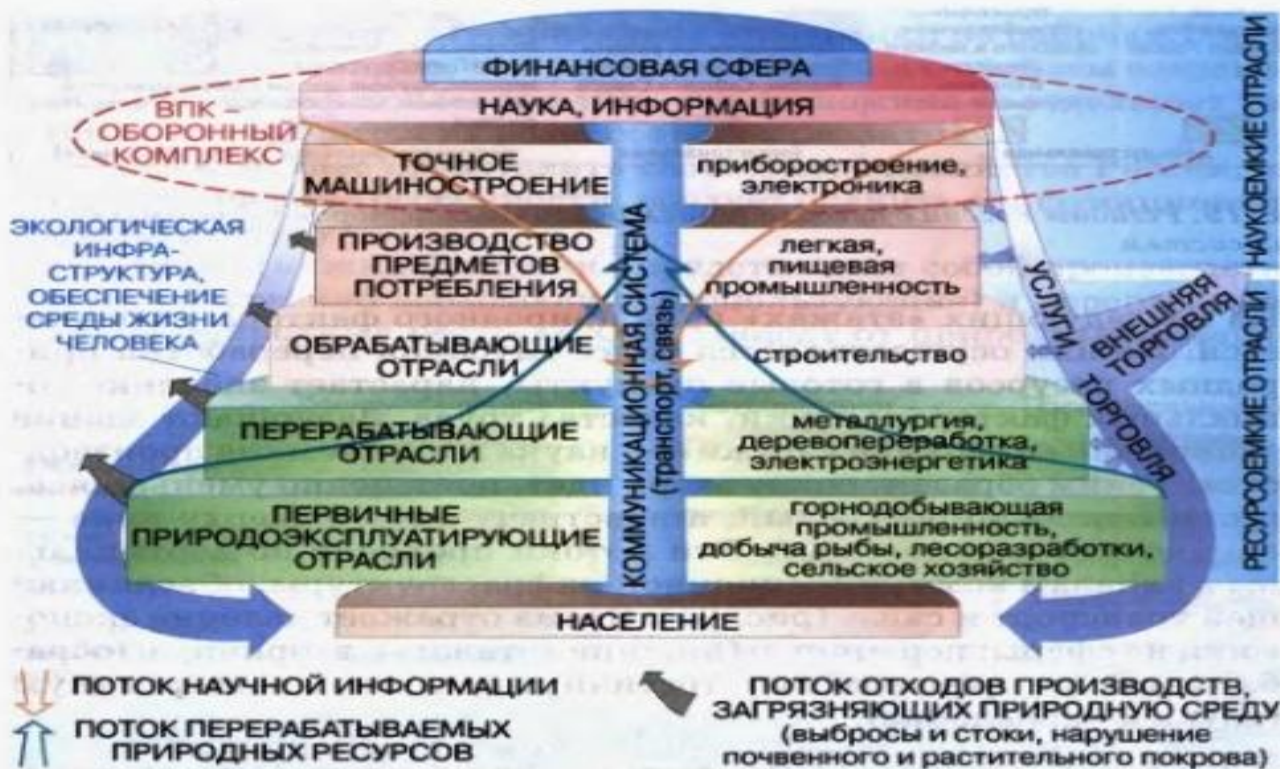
ФИНАНСОВАЯ СФЕРА
НАУКА, ИНФОРМАЦИЯ
ВПК – ОБОРОННЫЙ КОМПЛЕКС
ТОЧНОЕ МАШИНОСТРОЕНИЕ
приборостроение, электроника
ЭКОЛОГИЧЕСКАЯ ИНФРА-СТРУКТУРА, ОБЕСПЕЧЕНИЕ СРЕДЫ ЖИЗНИ ЧЕЛОВЕКА
ПРОИЗВОДСТВО ПРЕДМЕТОВ ПОТРЕБЛЕНИЯ
легкая, пищевая промышленность
ОБРАБАТЫВАЮЩИЕ ОТРАСЛИ
строительство
ПЕРЕРАБАТЫВАЮЩИЕ ОТРАСЛИ
металлургия, деревопереработка, электроэнергетика
ПЕРВИЧНЫЕ ПРИРОДОЭКСПЛУАТИРУЮЩИЕ ОТРАСЛИ
горнодобывающая промышленность, добыча рыбы, лесоразработки, сельское хозяйство
КОММУНИКАЦИОННАЯ СИСТЕМА (транспорт, связь)
УСЛУГИ
ВНЕШНЯЯ ТОРГОВЛЯ
ТОРГОВЛЯ
НАУКОЕМКИЕ ОТРАСЛИ
РЕСУРСОЕМКИЕ ОТРАСЛИ
НАСЕЛЕНИЕ
ПОТОК НАУЧНОЙ ИНФОРМАЦИИ
ПОТОК ПЕРЕРАБАТЫВАЕМЫХ ПРИРОДНЫХ РЕСУРСОВ
ПОТОК ОТХОДОВ ПРОИЗВОДСТВ, ЗАГРЯЗНЯЮЩИХ ПРИРОДНУЮ СРЕДУ (выбросы и стоки, нарушение почвенного и растительного покрова)